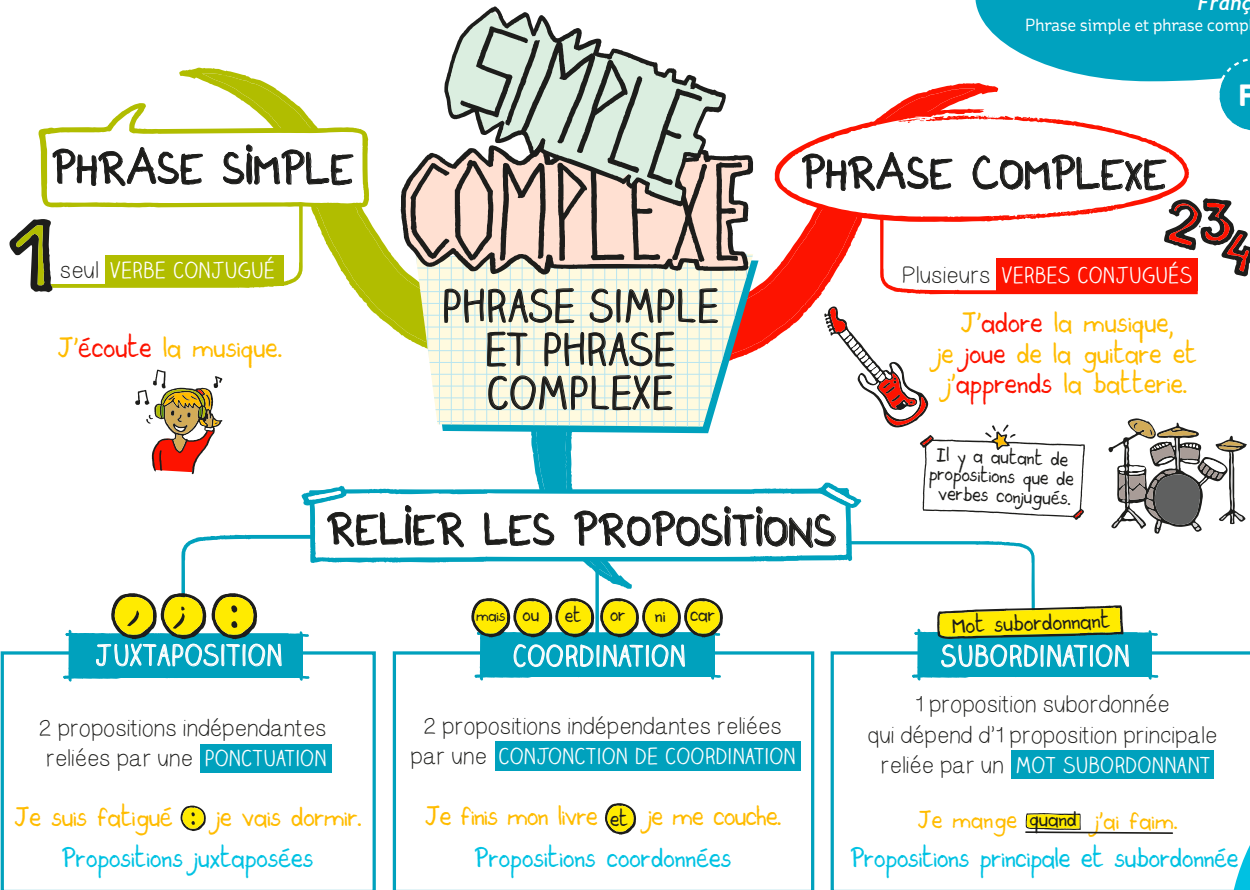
Franç
Phrase simple et phrase comp

F

SIMPLE
COMPLEXE
PHRASE SIMPLE ET PHRASE COMPLEXE

PHRASE SIMPLE

1 seul VERBE CONJUGUÉ

J'écoute la musique.

PHRASE COMPLEXE

234

Plusieurs VERBES CONJUGUÉS

J'adore la musique, je joue de la guitare et j'apprends la batterie.

Il y a autant de propositions que de verbes conjugués.

RELIER LES PROPOSITIONS

, ; :

JUXTAPOSITION

2 propositions indépendantes reliées par une PONCTUATION

Je suis fatigué : je vais dormir.

Propositions juxtaposées

mais ou et or ni car

COORDINATION

2 propositions indépendantes reliées par une CONJONCTION DE COORDINATION

Je finis mon livre et je me couche.

Propositions coordonnées

Mot subordonnant

SUBORDINATION

1 proposition subordonnée qui dépend d'1 proposition principale reliée par un MOT SUBORDONNANT

Je mange quand j'ai faim.

Propositions principale et subordonnée